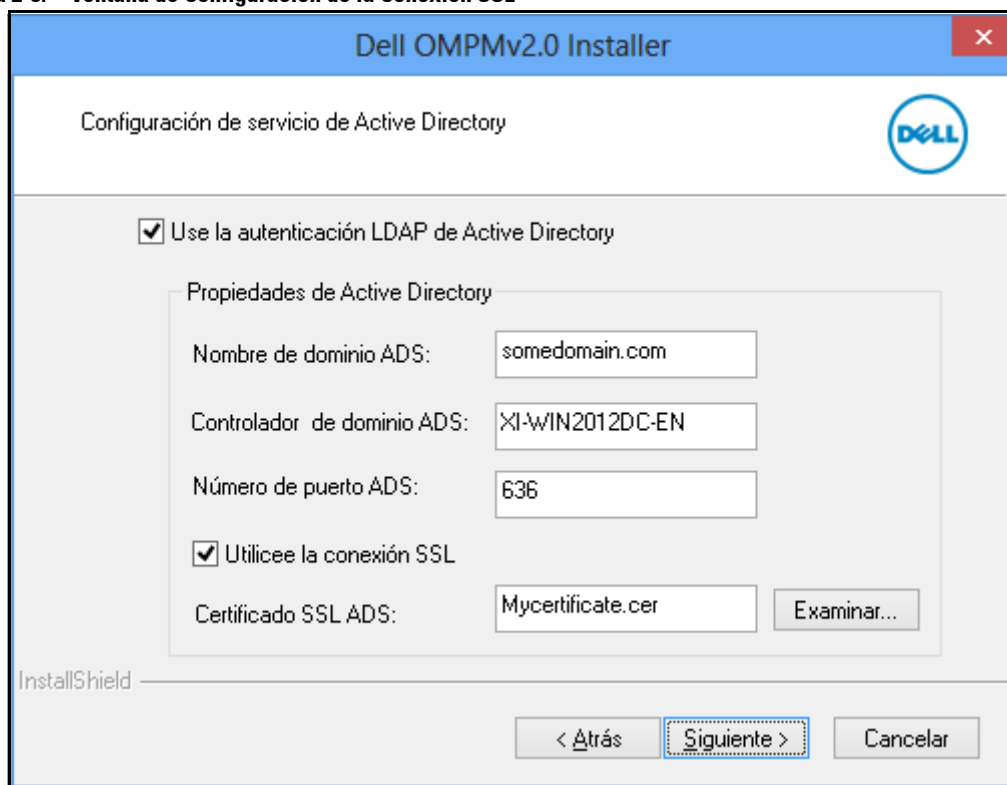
Dell OMPMv2.0 Installer

Configuración de servicio de Active Directory

DELL

Use la autenticación LDAP de Active Directory

Propiedades de Active Directory

Nombre de dominio ADS: somedomain.com

Controlador de dominio ADS: XI-WIN2012DC-EN

Número de puerto ADS: 636

Utilicee la conexión SSL

Certificado SSL ADS: Mycertificate.cer Examinar...

InstallShield

< Atrás Siguiente > Cancelar